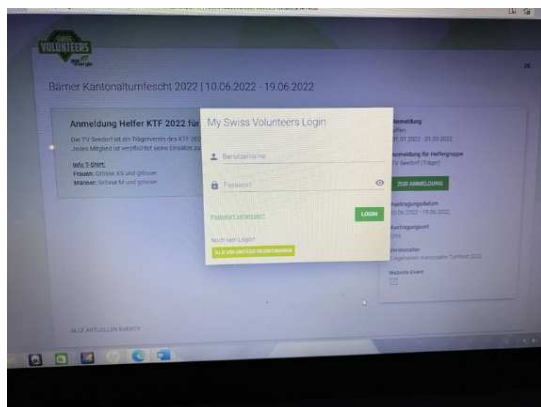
VOLUNTEERS

Bärner Kantonalturnfescht 2022 | 10.06.2022 - 19.06.2022

Anmeldung Helfer KTF 2022 für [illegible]

Die TV Seedorf ist ein Trägerverein des KTF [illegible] Jedes Mitglied ist verpflichtet seinen Einsatz zu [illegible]

Info T-Shirt:
Frauen: Grösse XS und grösser
Männer: Grösse M und grösser

My Swiss Volunteers Login

Benutzername

Passwort

PASSWORT VERGESSEN?

LOGIN

Noch kein Login?

ALS VOLUNTEER REGISTRIEREN

Anmeldung
offen
01.01.2022 - 25.05.2022

Anmeldung für Helfergruppe
TV Seedorf (Träger)

ZUR ANMELDUNG

Austragungsdatum
10.06.2022 - 19.06.2022

Austragungsort
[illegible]

Veranstalter
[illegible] Kantonalturnfest 2022

Website Event

ALLE AKTUELLEN EVENTS